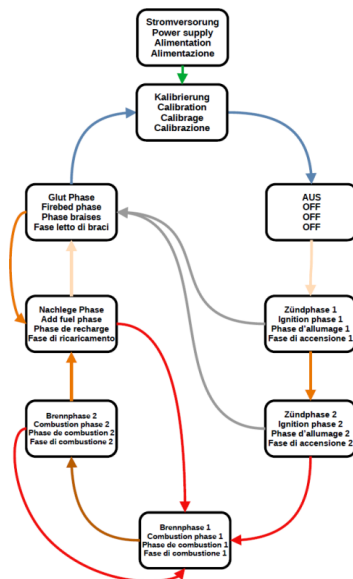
Stromversorung
Power supply
Alimentation
Alimentazione

Kalibrierung
Calibration
Calibrage
Calibrazione

Glut Phase
Firebed phase
Phase braises
Fase letto di braci

AUS
OFF
OFF
OFF

Nachlege Phase
Add fuel phase
Phase de recharge
Fase di ricaricamento

Zündphase 1
Ignition phase 1
Phase d'allumage 1
Fase di accensione 1

Brennphase 2
Combustion phase 2
Phase de combustion 2
Fase di combustione 2

Zündphase 2
Ignition phase 2
Phase d'allumage 2
Fase di accensione 2

Brennphase 1
Combustion phase 1
Phase de combustion 1
Fase di combustione 1